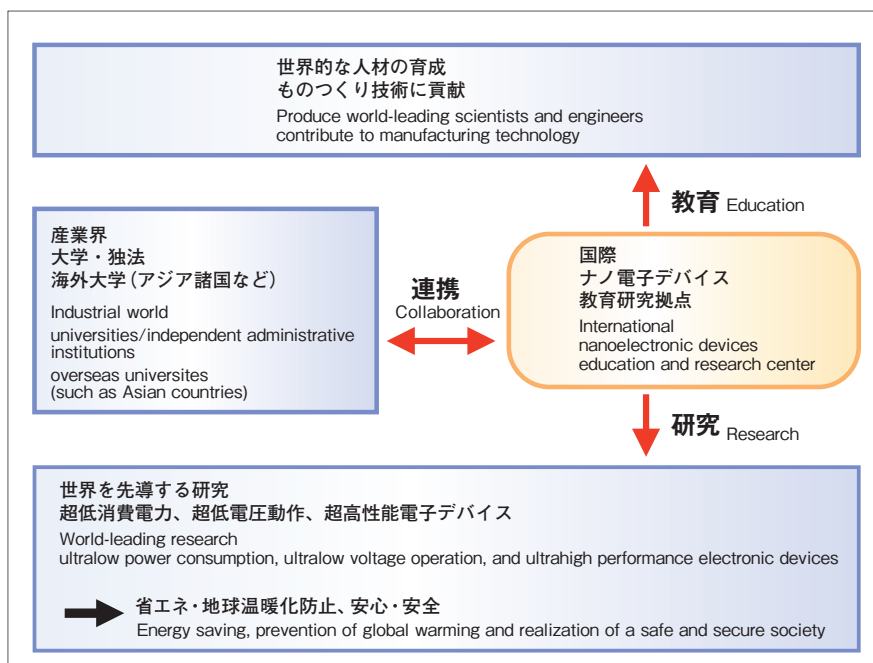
世界的な人材の育成
ものつくり技術に貢献
Produce world-leading scientists and engineers
contribute to manufacturing technology

教育 Education

産業界
大学・独法
海外大学（アジア諸国など）
Industrial world
universities/independent administrative institutions
overseas universites
(such as Asian countries)

連携
Collaboration

国際
ナノ電子デバイス
教育研究拠点
International
nanoelectronic devices
education and research center

研究 Research

世界を先導する研究
超低消費電力、超低電圧動作、超高性能電子デバイス
World-leading research
ultralow power consumption, ultralow voltage operation, and ultrahigh performance electronic devices

省エネ・地球温暖化防止、安心・安全
Energy saving, prevention of global warming and realization of a safe and secure society